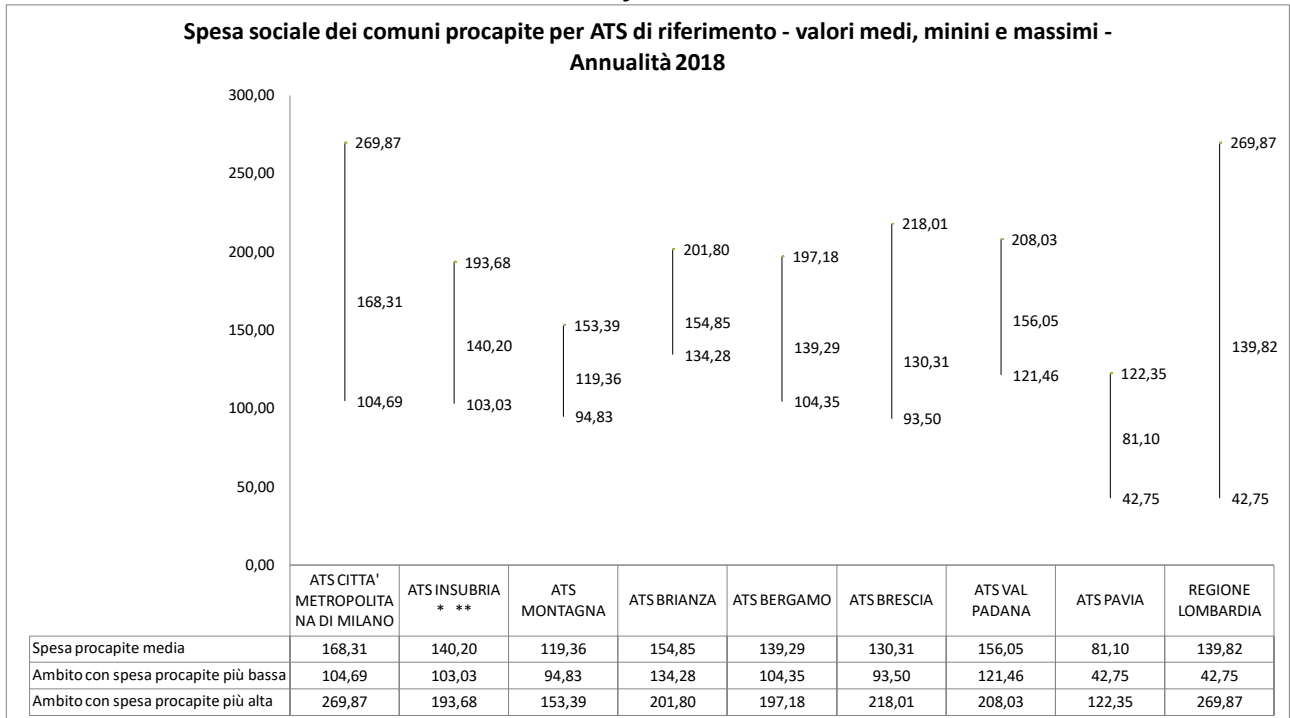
Spesa sociale dei comuni procapite per ATS di riferimento - valori medi, minini e massimi - Annualità 2018

300,00
250,00
200,00
150,00
100,00
50,00
0,00

269,87
168,31
104,69
193,68
140,20
103,03
153,39
119,36
94,83
201,80
154,85
134,28
197,18
139,29
104,35
218,01
130,31
93,50
208,03
156,05
121,46
122,35
81,10
42,75
269,87
139,82
42,75

| | ATS CITTA' METROPOLITANA DI MILANO | ATS INSUBRIA * ** | ATS MONTAGNA | ATS BRIANZA | ATS BERGAMO | ATS BRESCIA | ATS VAL PADANA | ATS PAVIA | REGIONE LOMBARDIA |
|---|---|---|---|---|---|---|---|---|---|
| Spesa procapite media | 168,31 | 140,20 | 119,36 | 154,85 | 139,29 | 130,31 | 156,05 | 81,10 | 139,82 |
| Ambito con spesa procapite più bassa | 104,69 | 103,03 | 94,83 | 134,28 | 104,35 | 93,50 | 121,46 | 42,75 | 42,75 |
| Ambito con spesa procapite più alta | 269,87 | 193,68 | 153,39 | 201,80 | 197,18 | 218,01 | 208,03 | 122,35 | 269,87 |